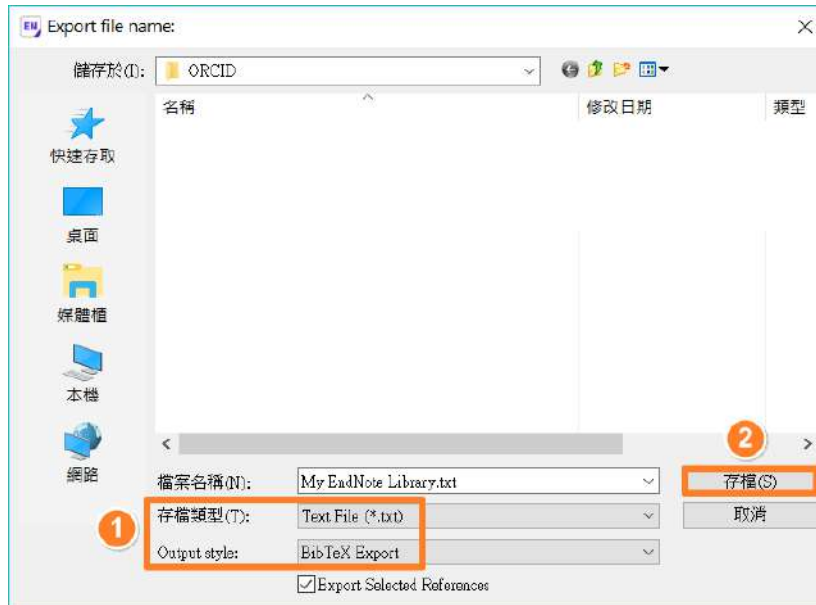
EN Export file name:

儲存於(I): ORCID

名稱 修改日期 類型

快速存取

桌面

媒體櫃

本機

網路

檔案名稱(N): My EndNote Library.txt

存檔類型(T): Text File (*.txt)

Output style: BibTeX Export

Export Selected References

2

存檔(S)

取消

1